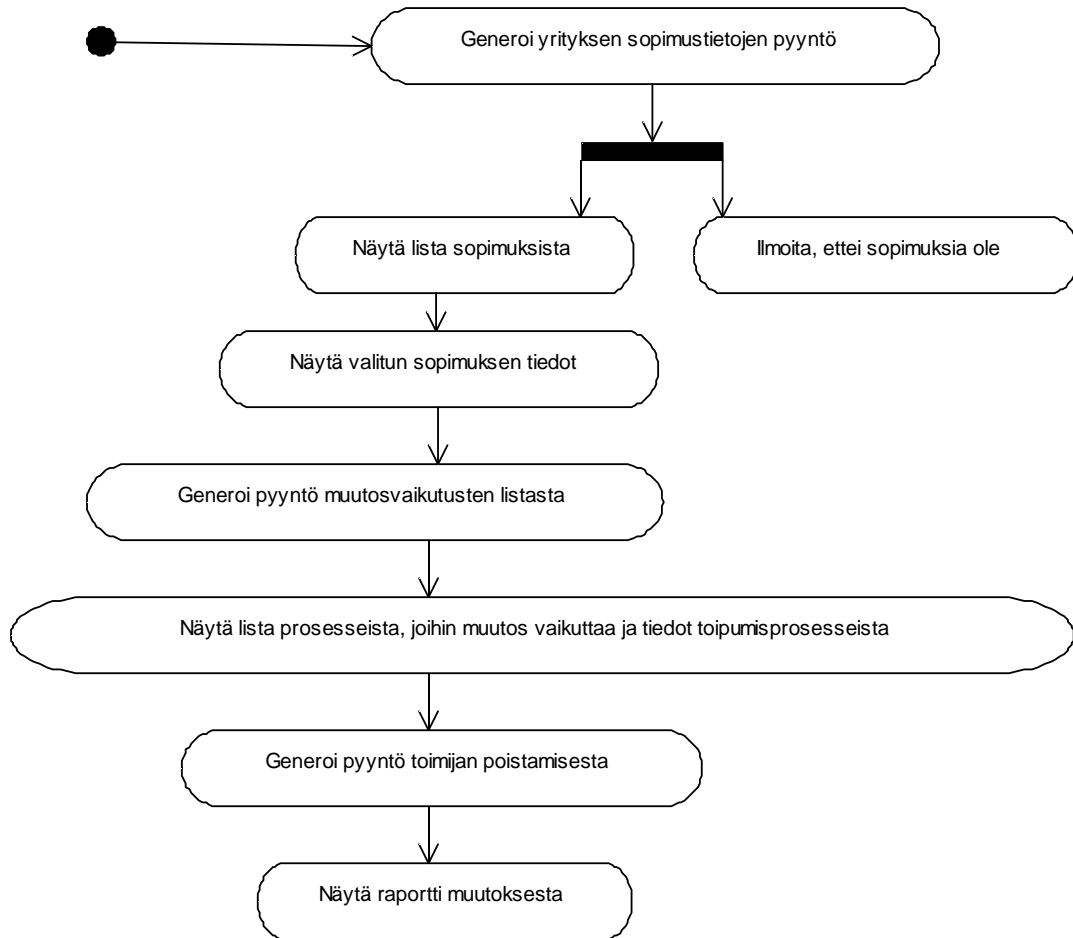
Generoi yrityksen sopimustietojen pyyntö

Näytä lista sopimuksista

Ilmoita, ettei sopimuksia ole

Näytä valitun sopimuksen tiedot

Generoi pyyntö muutosvaikutusten listasta

Näytä lista prosesseista, joihin muutos vaikuttaa ja tiedot toipumisprosesseista

Generoi pyyntö toimijan poistamisesta

Näytä raportti muutoksesta